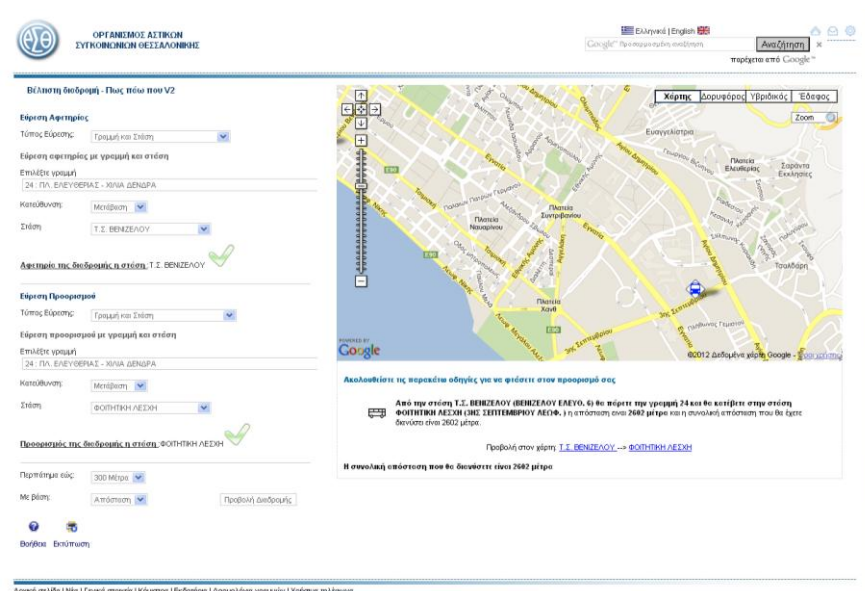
ΟΡΓΑΝΙΣΜΟΣ ΑΣΤΙΚΩΝ ΣΥΓΚΟΙΝΩΝΙΩΝ ΘΕΣΣΑΛΟΝΙΚΗΣ

Ελληνικά | English

Google Προσαρμοσμένη αναζήτηση Αναζήτηση ×

παρέχεται από Google

Βέλτιστη διαδρομή - Πως πάω που V2

Εύρεση Αφετηρίας

Τύπος Εύρεσης: Γραμμή και Στάση

Εύρεση αφετηρίας με γραμμή και στάση

Επιλέξτε γραμμή

24 : ΠΛ. ΕΛΕΥΘΕΡΙΑΣ - ΧΙΛΙΑ ΔΕΝΔΡΑ

Κατεύθυνση: Μετάβαση

Στάση: Τ.Σ. ΒΕΝΙΖΕΛΟΥ

Αφετηρία της διαδρομής η στάση: Τ.Σ. ΒΕΝΙΖΕΛΟΥ

Εύρεση Προορισμού

Τύπος Εύρεσης: Γραμμή και Στάση

Εύρεση προορισμού με γραμμή και στάση

Επιλέξτε γραμμή

24 : ΠΛ. ΕΛΕΥΘΕΡΙΑΣ - ΧΙΛΙΑ ΔΕΝΔΡΑ

Κατεύθυνση: Μετάβαση

Στάση: ΦΟΙΤΗΤΙΚΗ ΛΕΣΧΗ

Προορισμός της διαδρομής η στάση: ΦΟΙΤΗΤΙΚΗ ΛΕΣΧΗ

Περπάτημα εώς: 300 Μέτρα

Με βάση: Απόσταση

Προβολή Διαδρομής

Βοήθεια Εκτύπωση

Χάρτης Δορυφόρος Υβριδικός Έδαφος

Zoom

Ευαγγελίστρια

Πλατεία Ελευθερίας

Σαράντα Εκκλησίες

Πλατεία Ναυαρίνου

Πλατεία Συντριβανίου

Εγνατία

Πλατεία Χανθ

Τσαλδάρη

3ης Σεπτεμβρίου

POWERED BY Google

©2012 Δεδομένα χάρτη Google - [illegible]

Ακολουθείστε τις παρακάτω οδηγίες για να φτάσετε στον προορισμό σας

Από την στάση Τ.Σ. ΒΕΝΙΖΕΛΟΥ (ΒΕΝΙΖΕΛΟΥ ΕΛΕΥΘ. Δ) θα πάρετε την γραμμή 24 και θα κατέβετε στην στάση ΦΟΙΤΗΤΙΚΗ ΛΕΣΧΗ (3ΗΣ ΣΕΠΤΕΜΒΡΙΟΥ ΛΕΩΦ.), η απόσταση είναι 2602 μέτρα και η συνολική απόσταση που θα έχετε διανύσει είναι 2602 μέτρα.

Προβολή στον χάρτη: Τ.Σ. ΒΕΝΙΖΕΛΟΥ --> ΦΟΙΤΗΤΙΚΗ ΛΕΣΧΗ

Η συνολική απόσταση που θα διανύσετε είναι 2602 μέτρα

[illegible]